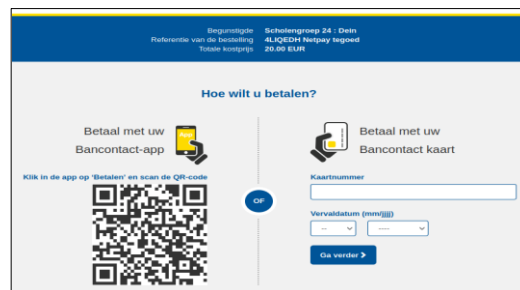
| | |
|---|---|
| Begunstigde | Scholengroep 24 : Dein |
| Referentie van de bestelling | 4LIQEDH Netpay tegoed |
| Totale kostprijs | 20.00 EUR |

Hoe wilt u betalen?

Betaal met uw Bancontact-app

App

Klik in de app op 'Betalen' en scan de QR-code

OF

Betaal met uw Bancontact kaart

Kaartnummer

Vervaldatum (mm/jjjj)

--

----

Ga verder